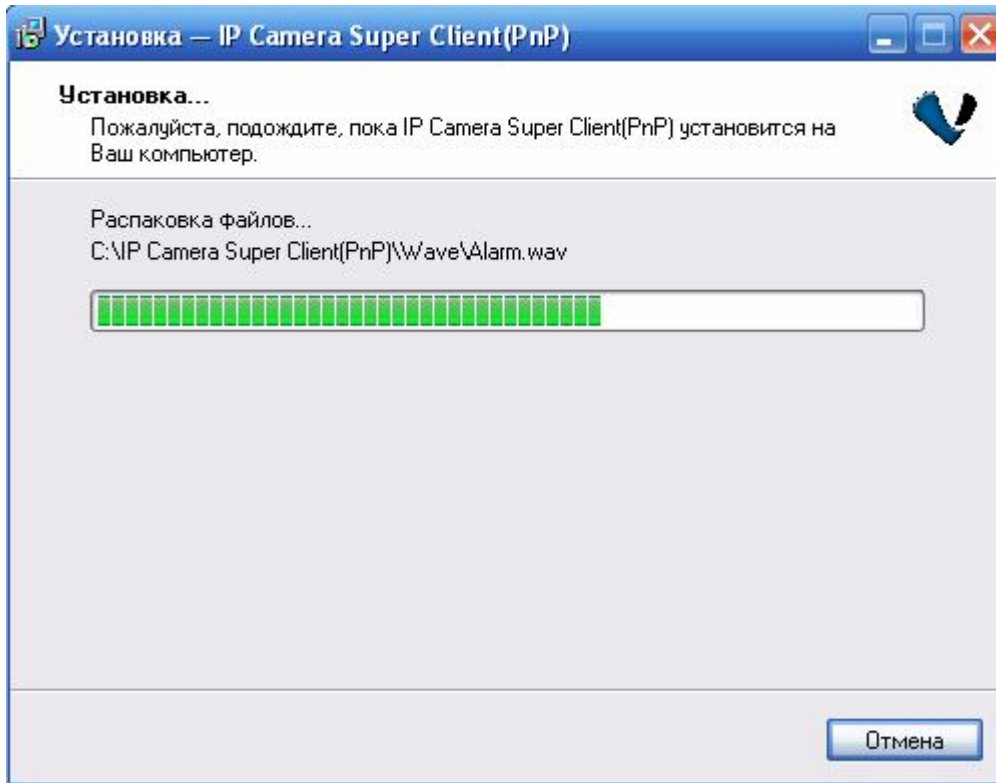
Установка — IP Camera Super Client(PnP)

Установка...

Пожалуйста, подождите, пока IP Camera Super Client(PnP) установится на Ваш компьютер.

Распаковка файлов...

C:\IP Camera Super Client(PnP)\Wave\Alarm.wav

Отмена